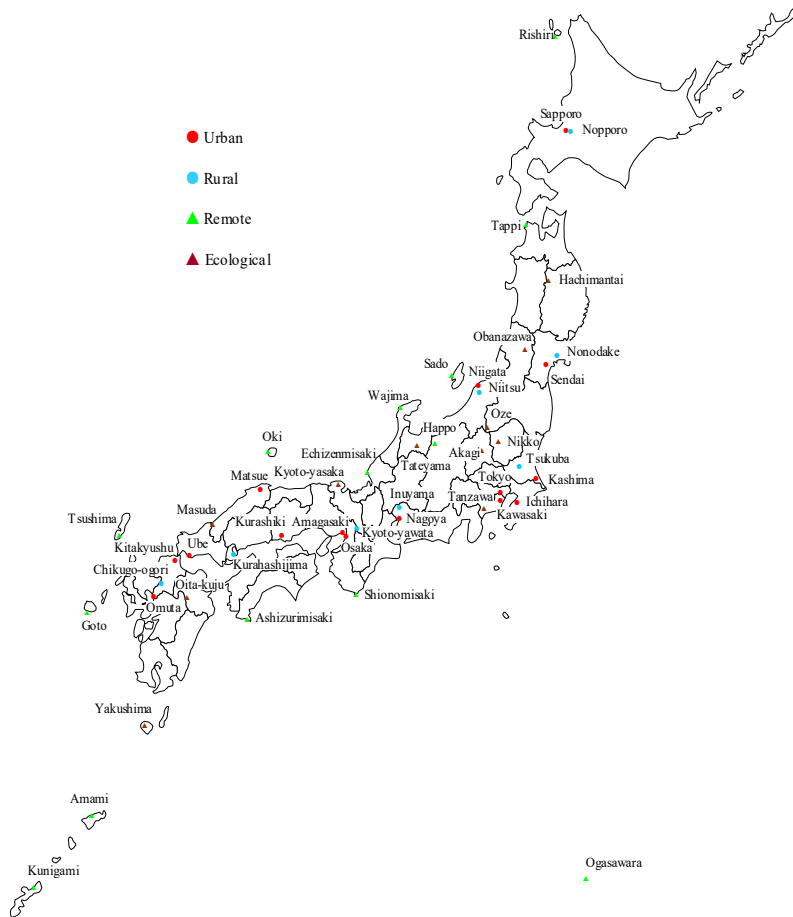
Urban
Rural
Remote
Ecological

Rishiri
Sapporo
Nopporo
Tappi
Hachimantai
Obanazawa
Nonodake
Sendai
Sado
Niigata
Niitsu
Wajima
Oze
Happo
Nikko
Oki
Echizenmisaki
Akagi
Tateyama
Tsukuba
Kashima
Matsue
Kyoto-yasaka
Tokyo
Inuyama
Tanzawa
Ichihara
Kawasaki
Masuda
Nagoya
Tsushima
Kurashiki
Amagasaki
Kyoto-yawata
Kitakyushu
Ube
Osaka
Kurahashijima
Chikugo-ogori
Oita-kuju
Omuta
Shionomisaki
Goto
Ashizurimisaki
Yakushima
Amami
Kunigami
Ogasawara